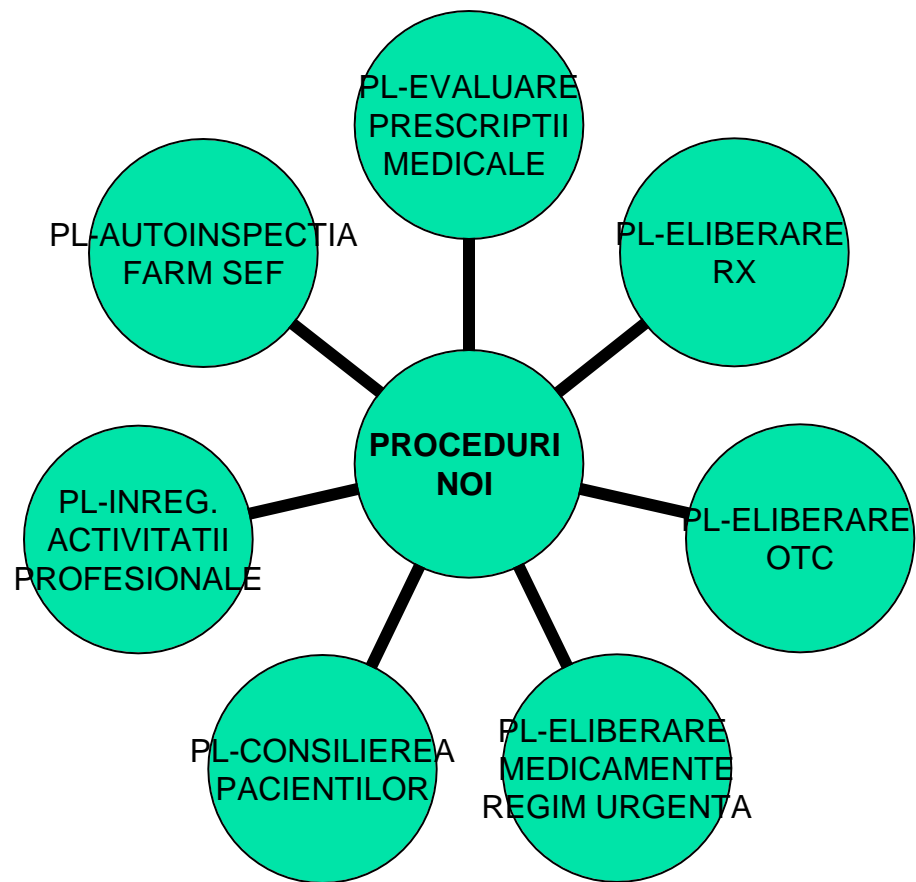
PL-EVALUARE PRESCRIPTII MEDICALE

PL-AUTOINSPECTIA FARM SEF

PL-ELIBERARE RX

PROCEDURI NOI

PL-INREG. ACTIVITATII PROFESIONALE

PL-ELIBERARE OTC

PL-CONSILIEREA PACIENTILOR

PL-ELIBERARE MEDICAMENTE REGIM URGENTA